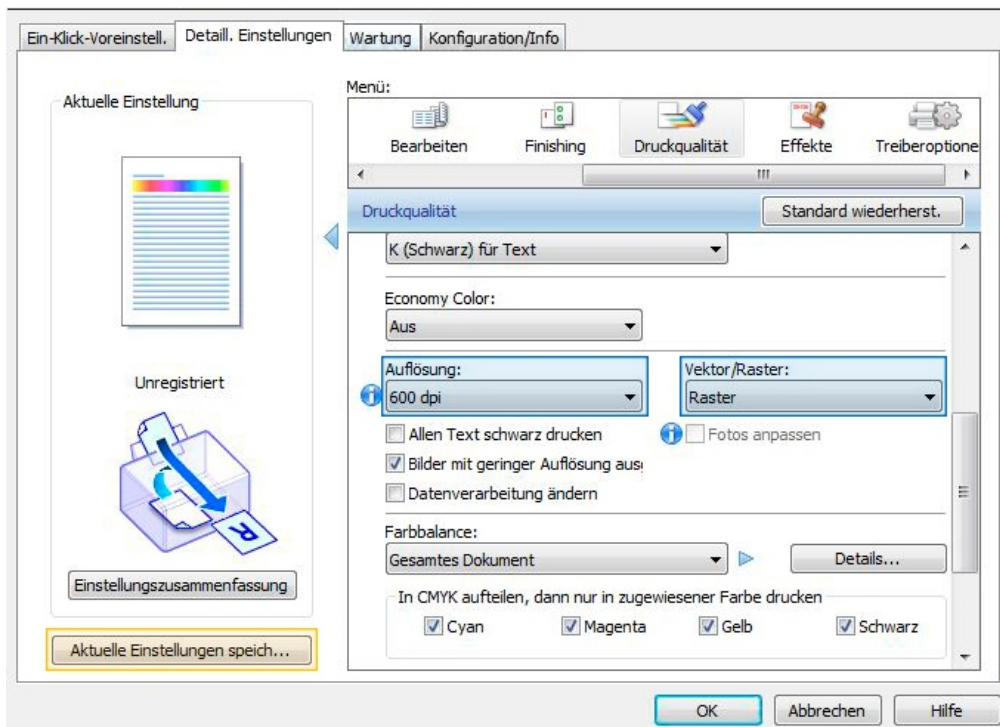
Ein-Klick-Voreinstell. | Detaill. Einstellungen | Wartung | Konfiguration/Info

Aktuelle Einstellung

Unregistriert

R

Einstellungszusammenfassung

Aktuelle Einstellungen speich...

Menü:

Bearbeiten
Finishing
Druckqualität
Effekte
Treiberoptione

Druckqualität

Standard wiederherst.

K (Schwarz) für Text

Economy Color:
Aus

Auflösung:
600 dpi

Vektor/Raster:
Raster

Allen Text schwarz drucken
Fotos anpassen
Bilder mit geringer Auflösung aus
Datenverarbeitung ändern

Farbbalance:
Gesamtes Dokument
Details...

In CMYK aufteilen, dann nur in zugewiesener Farbe drucken
Cyan
Magenta
Gelb
Schwarz

OK
Abbrechen
Hilfe